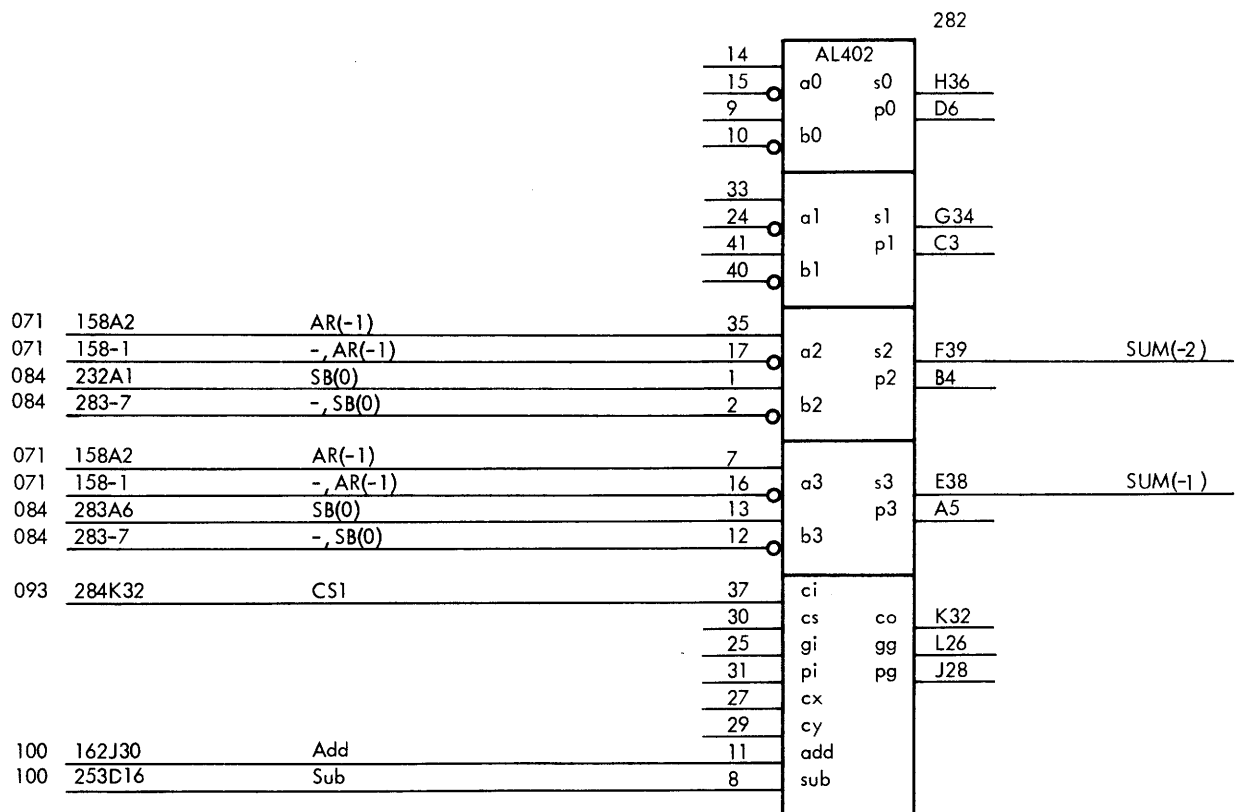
282

AL402

14
15 a0 s0 H36
9 p0 D6
10 b0

33
24 a1 s1 G34
41 p1 C3
40 b1

071 158A2 AR(-1) 35
071 158-1 -, AR(-1) 17 a2 s2 F39 SUM(-2)
084 232A1 SB(0) 1 p2 B4
084 283-7 -, SB(0) 2 b2

071 158A2 AR(-1) 7
071 158-1 -, AR(-1) 16 a3 s3 E38 SUM(-1)
084 283A6 SB(0) 13 p3 A5
084 283-7 -, SB(0) 12 b3

093 284K32 CS1 37 ci
30 cs co K32
25 gi gg L26
31 pi pg J28
27 cx
29 cy
100 162J30 Add 11 add
100 253D16 Sub 8 sub